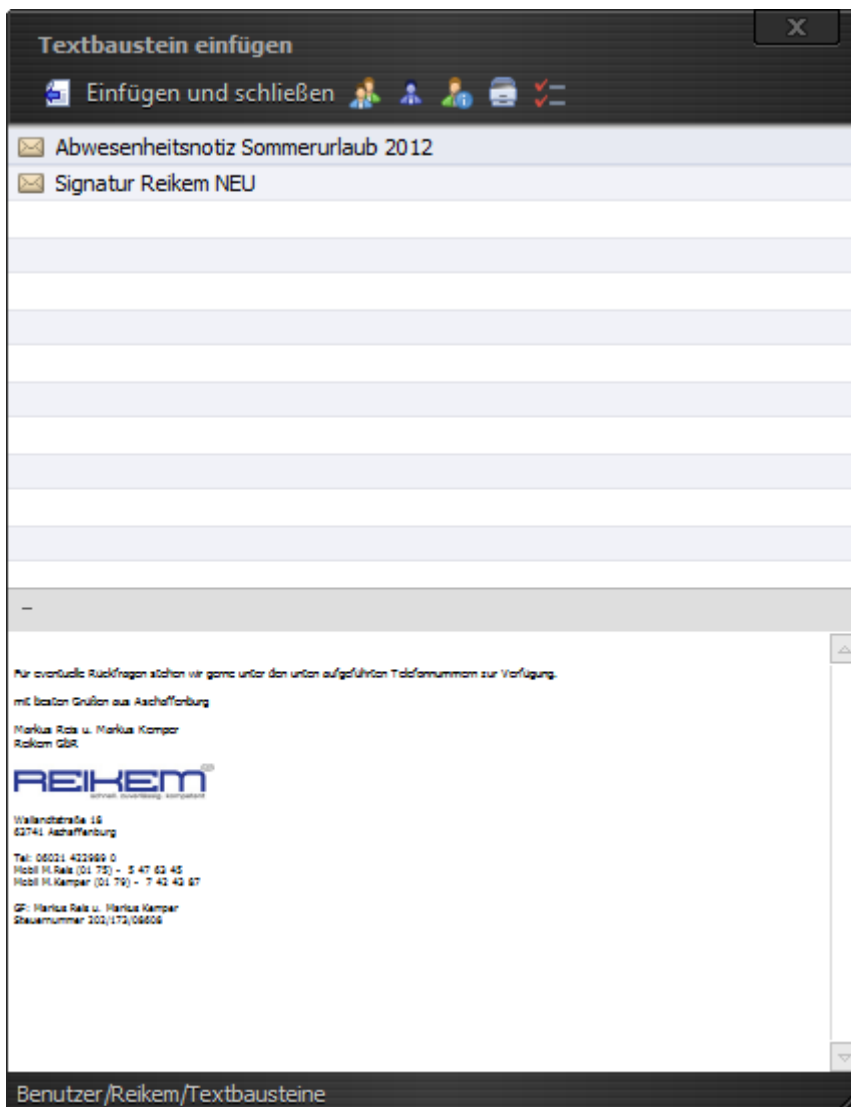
Textbaustein einfügen

Einfügen und schließen

Abwesenheitsnotiz Sommerurlaub 2012

Signatur Reikem NEU

–

Für eventuelle Rückfragen stehen wir gerne unter den unten aufgeführten Telefonnummern zur Verfügung.

mit besten Grüßen aus Aschaffenburg

Markus Reis u. Markus Kemper
Reikem GbR

REIKEM
schnell. zuverlässig. kompetent

Wallandtstraße 16
63741 Aschaffenburg

Tel: 06021 422989 0
Mobil M.Reis (01 75) - 5 47 63 45
Mobil M.Kemper (01 79) - 7 42 42 67

GF: Markus Reis u. Markus Kemper
Steuernummer 203/173/06608

Benutzer/Reikem/Textbausteine